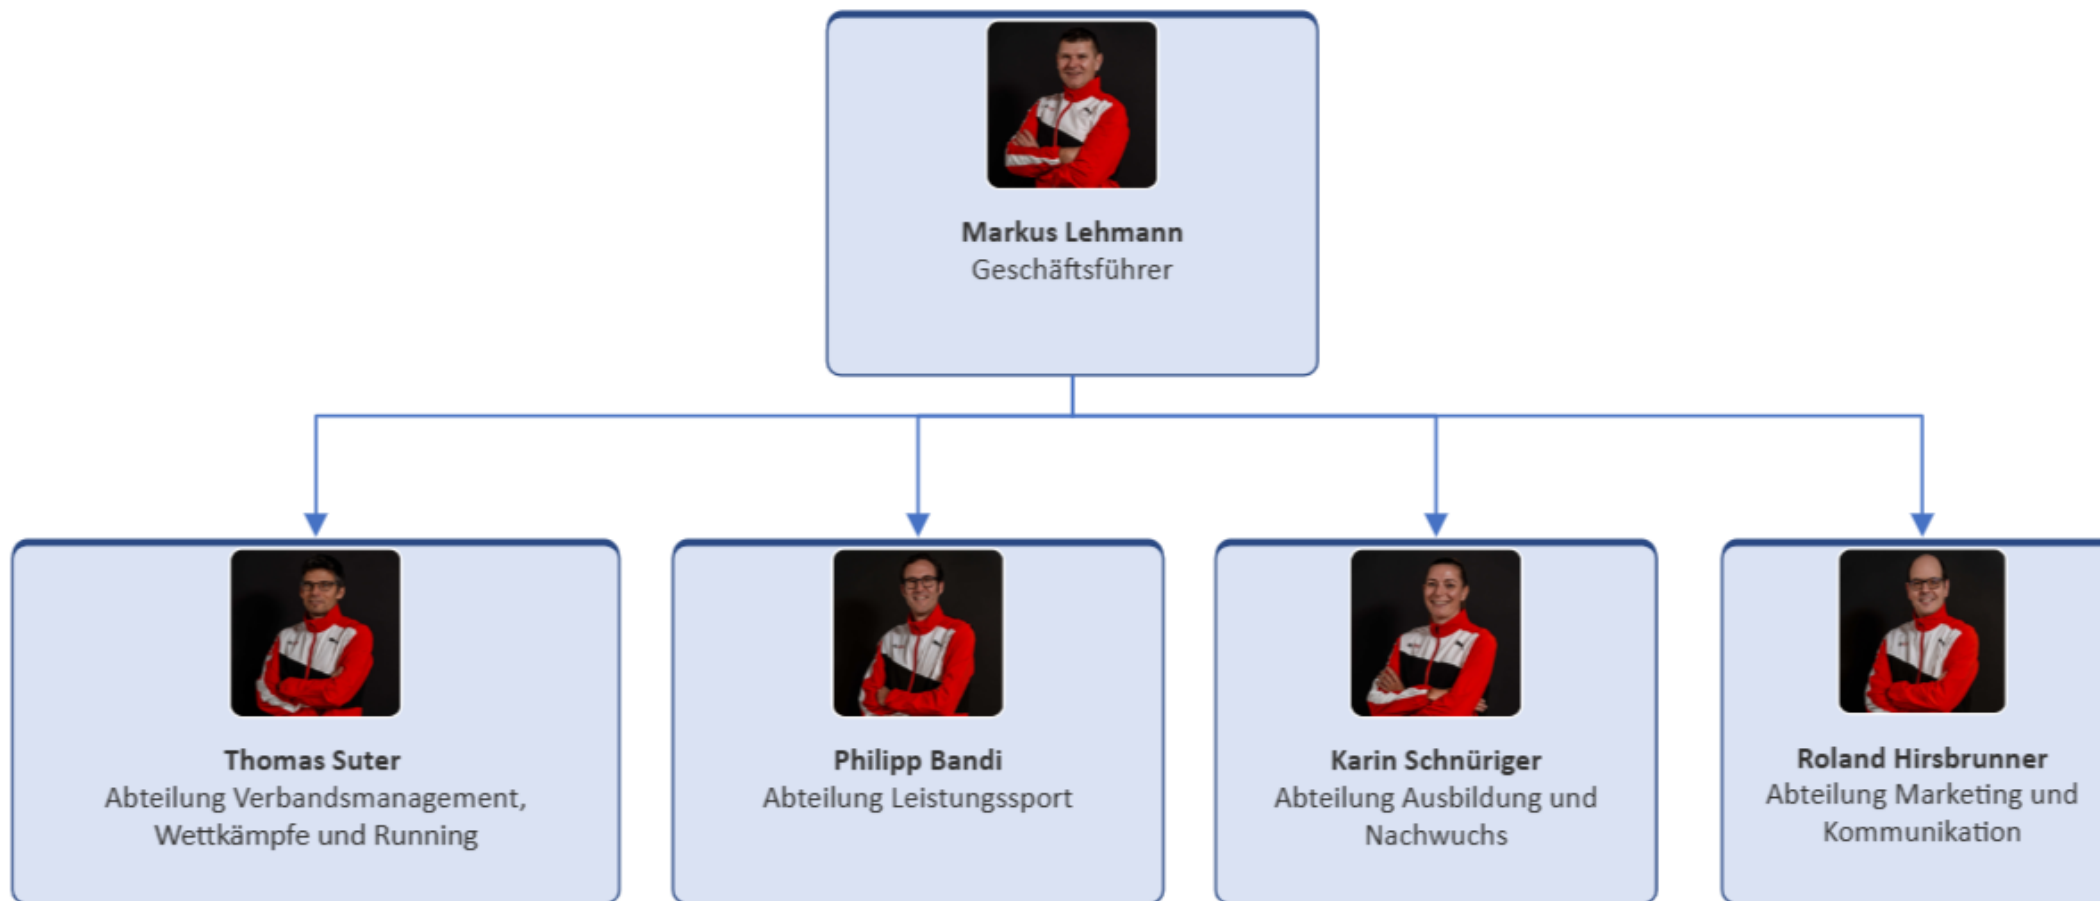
Markus Lehmann
Geschäftsführer

Thomas Suter
Abteilung Verbandsmanagement, Wettkämpfe und Running

Philipp Bandi
Abteilung Leistungssport

Karin Schnüriger
Abteilung Ausbildung und Nachwuchs

Roland Hirsbrunner
Abteilung Marketing und Kommunikation